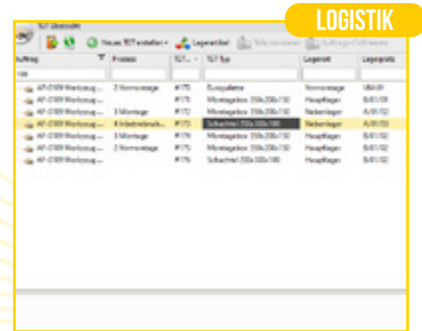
LOGISTIK

TLT Übersicht

Neues TLT erstellen Lagerartikel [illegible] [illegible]

| Auftrag | Prozess | TLT... | TLT-Typ | Lagerort | Lagerplatz |
|---|---|---|---|---|---|
| AP-0109 Werkzeug... | 2 Vormontage | #170 | Europalette | Vormontage | UM-01 |
| AP-0109 Werkzeug... | | #171 | Montagebox 350x200x150 | Hauptlager | B/01/02 |
| AP-0109 Werkzeug... | 3 Montage | #172 | Montagebox 350x200x150 | Nebenlager | A/01/02 |
| AP-0109 Werkzeug... | 4 Inbetriebnah... | #173 | Schachtel 200x300x100 | Nebenlager | A/01/02 |
| AP-0109 Werkzeug... | 3 Montage | #174 | Montagebox 350x200x150 | Hauptlager | B/01/02 |
| AP-0109 Werkzeug... | 2 Vormontage | #175 | Montagebox 350x200x150 | Hauptlager | B/01/02 |
| AP-0109 Werkzeug... | | #176 | Schachtel 200x300x100 | Hauptlager | B/01/02 |